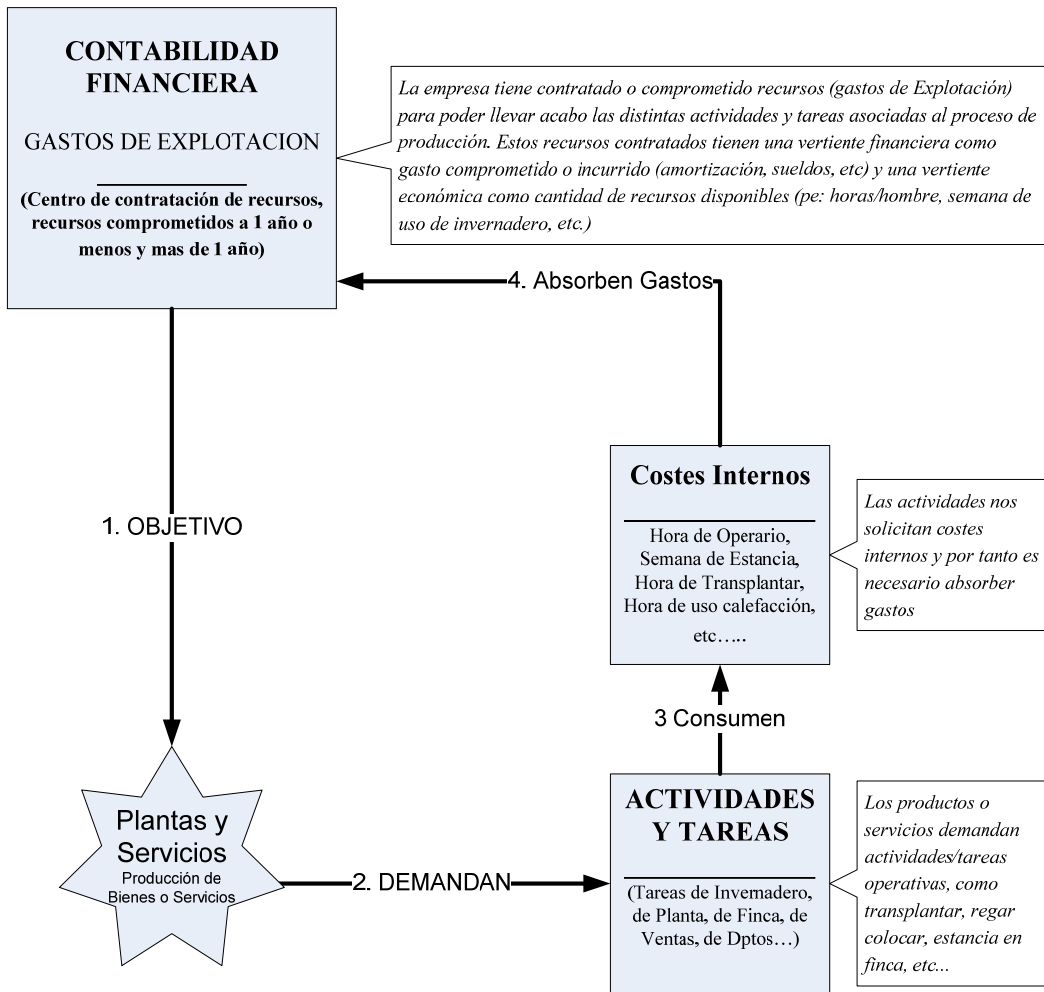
CONTABILIDAD FINANCIERA

GASTOS DE EXPLOTACION

(Centro de contratación de recursos, recursos comprometidos a 1 año o menos y mas de 1 año)

La empresa tiene contratado o comprometido recursos (gastos de Explotación) para poder llevar acabo las distintas actividades y tareas asociadas al proceso de producción. Estos recursos contratados tienen una vertiente financiera como gasto comprometido o incurrido (amortización, sueldos, etc) y una vertiente económica como cantidad de recursos disponibles (pe: horas/hombre, semana de uso de invernadero, etc.)

4. Absorben Gastos

1. OBJETIVO

Costes Internos

Hora de Operario, Semana de Estancia, Hora de Transplantar, Hora de uso calefacción, etc…..

Las actividades nos solicitan costes internos y por tanto es necesario absorber gastos

3 Consumen

Plantas y Servicios
Producción de Bienes o Servicios

2. DEMANDAN

ACTIVIDADES Y TAREAS

(Tareas de Invernadero, de Planta, de Finca, de Ventas, de Dptos…)

Los productos o servicios demandan actividades/tareas operativas, como transplantar, regar colocar, estancia en finca, etc...